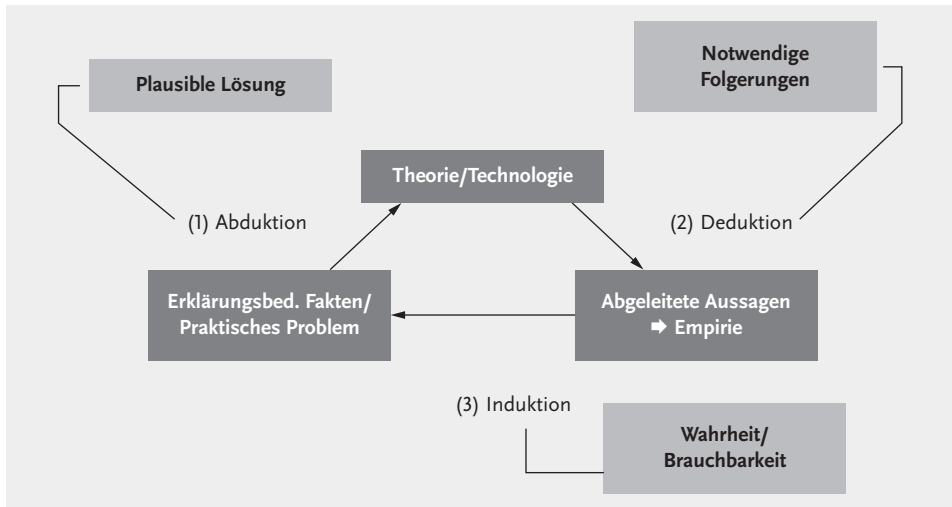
Plausible Lösung

Notwendige Folgerungen

Theorie/Technologie

(1) Abduktion

(2) Deduktion

Erklärungsbed. Fakten/ Praktisches Problem

Abgeleitete Aussagen ➡ Empirie

(3) Induktion

Wahrheit/ Brauchbarkeit